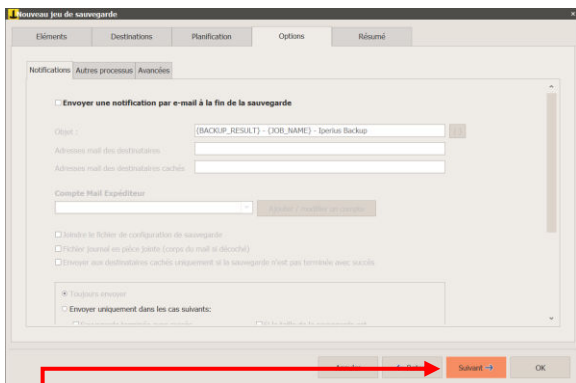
Nouveau jeu de sauvegarde

Eléments | Destinations | Planification | Options | Résumé

Notifications | Autres processus | Avancées

Envoyer une notification par e-mail à la fin de la sauvegarde

Objet : {BACKUP_RESULT} - {JOB_NAME} - Iperius Backup

Adresses mail des destinataires

Adresses mail des destinataires cachés

Compte Mail Expéditeur

Ajouter / modifier un compte

Joindre le fichier de configuration de sauvegarde

Fichier journal en pièce jointe (corps du mail si décoché)

Envoyer aux destinataires cachés uniquement si la sauvegarde n'est pas terminée avec succès

Toujours envoyer

Envoyer uniquement dans les cas suivants:

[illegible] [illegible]

Annuler | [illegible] | Suivant → | OK